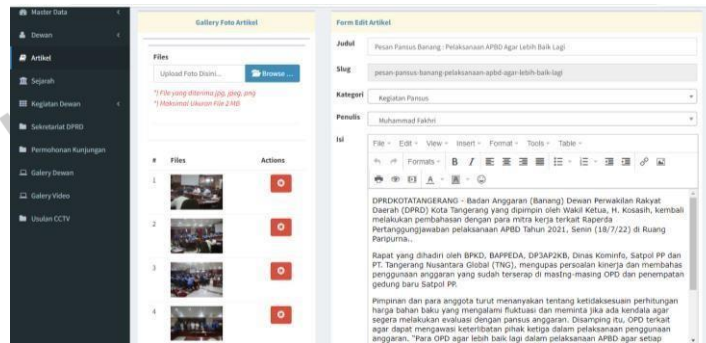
Master Data
Dewan
Artikel
Sejarah
Kegiatan Dewan
Sekretariat DPRD
Permohonan Kunjungan
Galery Dewan
Galery Video
Usulan CCTV

Gallery Foto Artikel

Files
Upload Foto Disini...
Browse ...
*) File yang diterima jpg, jpeg, png
*) Maksimal Ukuran File 2 MB

| # | Files | Actions |
|---|---|---|
| 1 | | |
| 2 | | |
| 3 | | |
| 4 | | |

Form Edit Artikel

Judul: Pesan Pansus Banang : Pelaksanaan APBD Agar Lebih Baik Lagi
Slug: pesan-pansus-banang-pelaksanaan-apbd-agar-lebih-baik-lagi
Kategori: Kegiatan Pansus
Penulis: Muhammad Fakhri
Isi

File Edit View Insert Format Tools Table
Formats B I

DPRDKOTATANGERANG - Badan Anggaran (Banang) Dewan Perwakilan Rakyat Daerah (DPRD) Kota Tangerang yang dipimpin oleh Wakil Ketua, H. Kosasih, kembali melakukan pembahasan dengan para mitra kerja terkait Raperda Pertanggungjawaban pelaksanaan APBD Tahun 2021, Senin (18/7/22) di Ruang Paripurna..

Rapat yang dihadiri oleh BPKD, BAPPEDA, DP3AP2KB, Dinas Kominfo, Satpol PP dan PT. Tangerang Nusantara Global (TNG), mengupas persoalan kinerja dan membahas penggunaan anggaran yang sudah terserap di masing-masing OPD dan penempatan gedung baru Satpol PP.

Pimpinan dan para anggota turut menanyakan tentang ketidaksesuaian perhitungan harga bahan baku yang mengalami fluktuasi dan meminta jika ada kendala agar segera melakukan evaluasi dengan pansus anggaran. Disamping itu, OPD terkait agar dapat mengawasi keterlibatan pihak ketiga dalam pelaksanaan penggunaan anggaran. "Para OPD agar lebih baik lagi dalam pelaksanaan APBD agar setiap